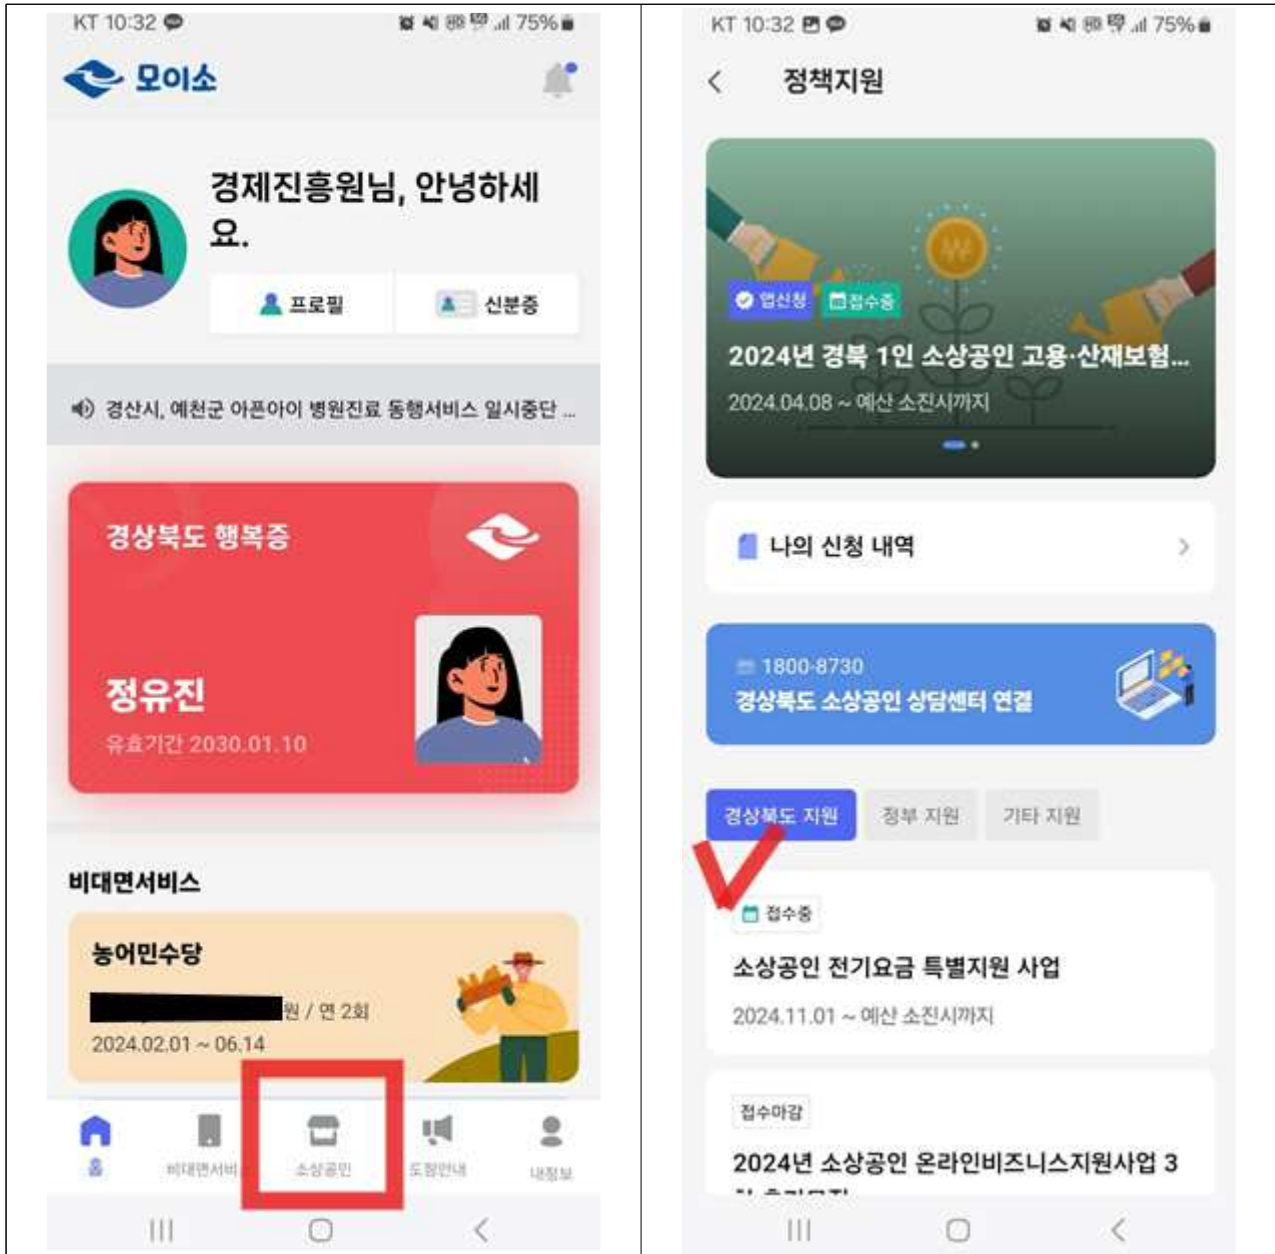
KT 10:32
75%

모이소

경제진흥원님, 안녕하세요.

프로필
신분증

경산시, 예천군 아픈아이 병원진료 동행서비스 일시중단 ...

경상북도 행복증

정유진
유효기간 2030.01.10

비대면서비스

농어민수당
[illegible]원 / 연 2회
2024.02.01 ~ 06.14

홈
비대면서비
소상공인
도정안내
내정보

KT 10:32
75%

정책지원

앱신청
접수중
2024년 경북 1인 소상공인 고용·산재보험...
2024.04.08 ~ 예산 소진시까지

나의 신청 내역

1800-8730
경상북도 소상공인 상담센터 연결

경상북도 지원
정부 지원
기타 지원

접수중
소상공인 전기요금 특별지원 사업
2024.11.01 ~ 예산 소진시까지

접수마감
2024년 소상공인 온라인비즈니스지원사업 3
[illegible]